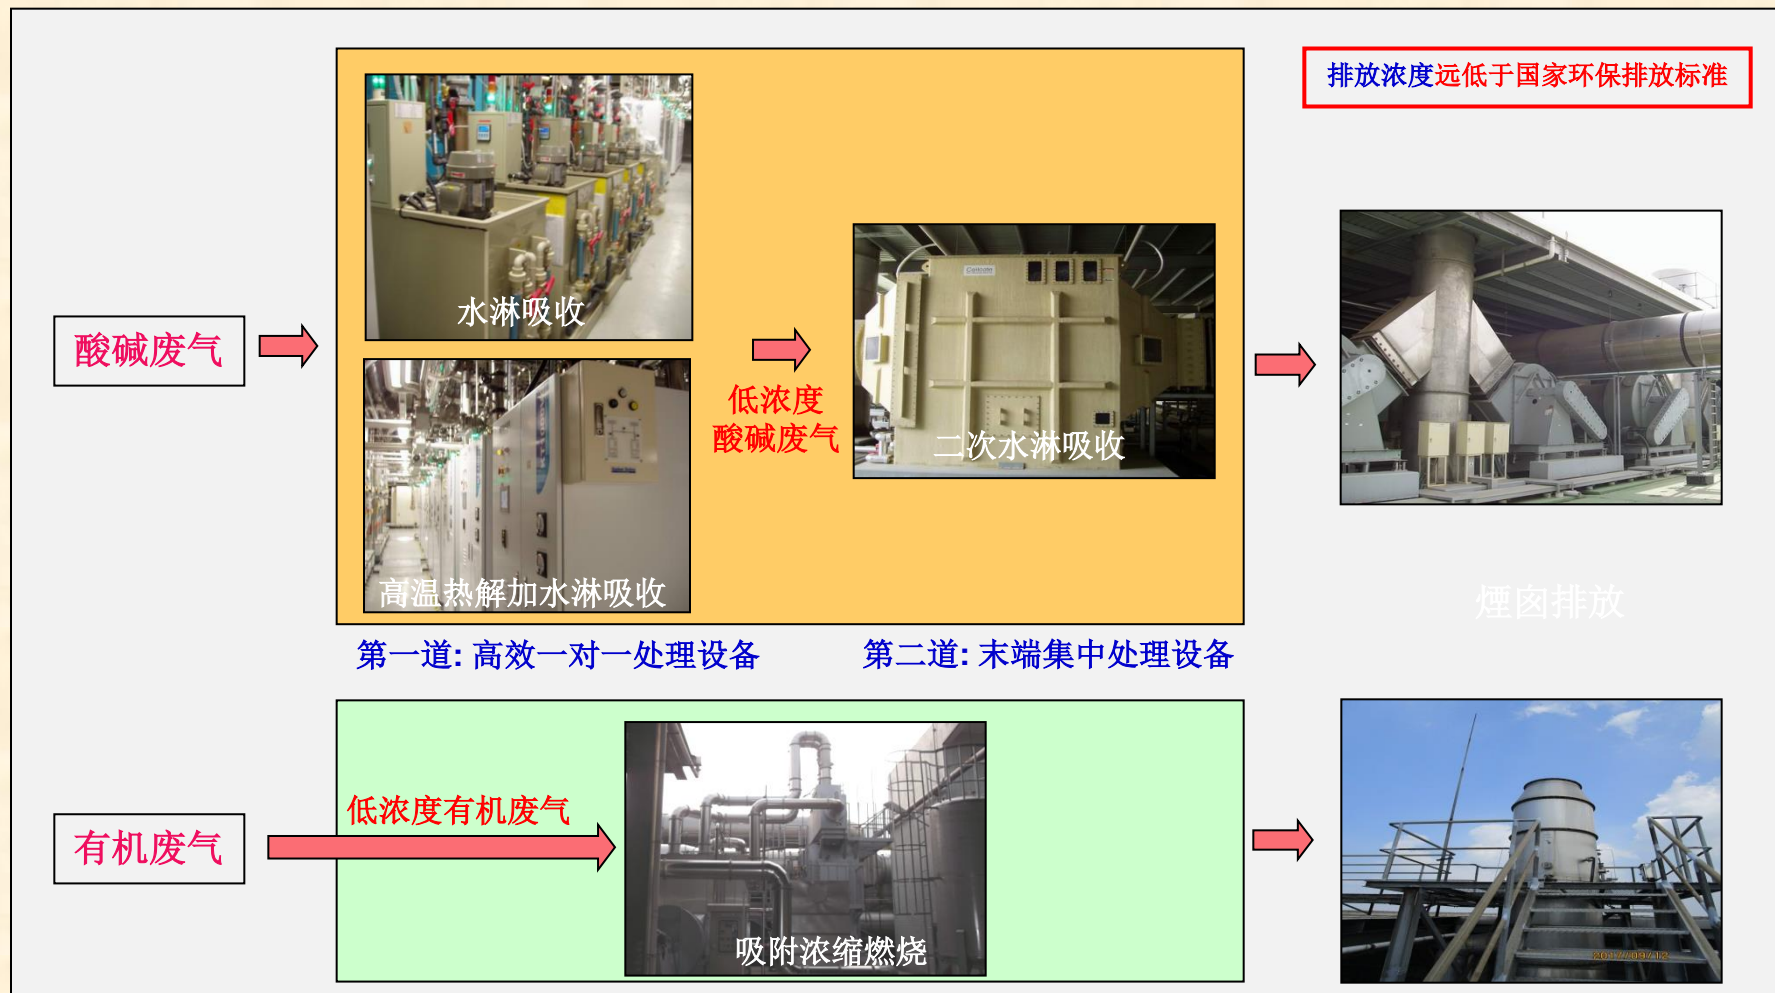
排放浓度远低于国家环保排放标准

酸碱废气

水淋吸收

高温热解加水淋吸收

低浓度
酸碱废气

二次水淋吸收

烟囱排放

第一道: 高效一对一处理设备

第二道: 末端集中处理设备

有机废气

低浓度有机废气

吸附浓缩燃烧